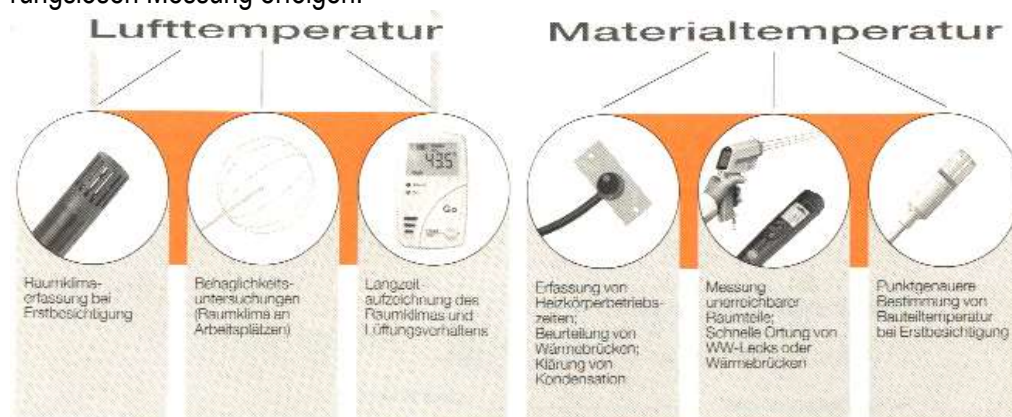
rührungslosen Messung erfolgen.

Lufttemperatur

Materialtemperatur

43.5

Go

Raumklimaerfassung bei Erstbesichtigung

Behaglichkeitsuntersuchungen (Raumklima an Arbeitsplätzen)

Langzeitaufzeichnung des Raumklimas und Lüftungsverhaltens

Erfassung von Heizkörperbetriebszeiten; Beurteilung von Wärmebrücken; Klärung von Kondensation

Messung unerreichbarer Raumteile; Schnelle Ortung von WW-Lecks oder Wärmebrücken

Punktgenauere Bestimmung von Bauteiltemperatur bei Erstbesichtigung